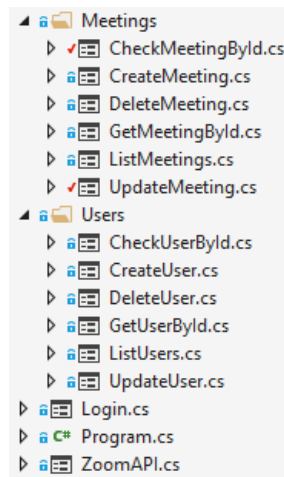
Meetings
CheckMeetingById.cs
CreateMeeting.cs
DeleteMeeting.cs
GetMeetingById.cs
ListMeetings.cs
UpdateMeeting.cs
Users
CheckUserById.cs
CreateUser.cs
DeleteUser.cs
GetUserById.cs
ListUsers.cs
UpdateUser.cs
Login.cs
C# Program.cs
ZoomAPI.cs